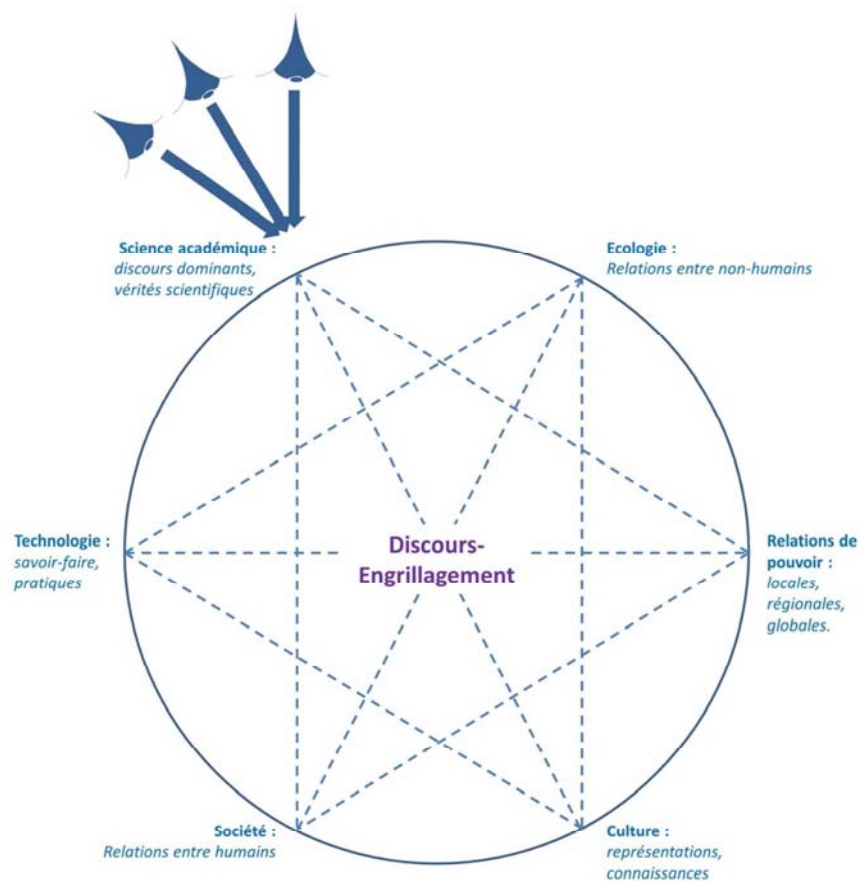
Science académique :
discours dominants, vérités scientifiques

Ecologie :
Relations entre non-humains

Technologie :
savoir-faire, pratiques

Discours-Engrillagement

Relations de pouvoir :
locales, régionales, globales.

Société :
Relations entre humains

Culture :
représentations, connaissances